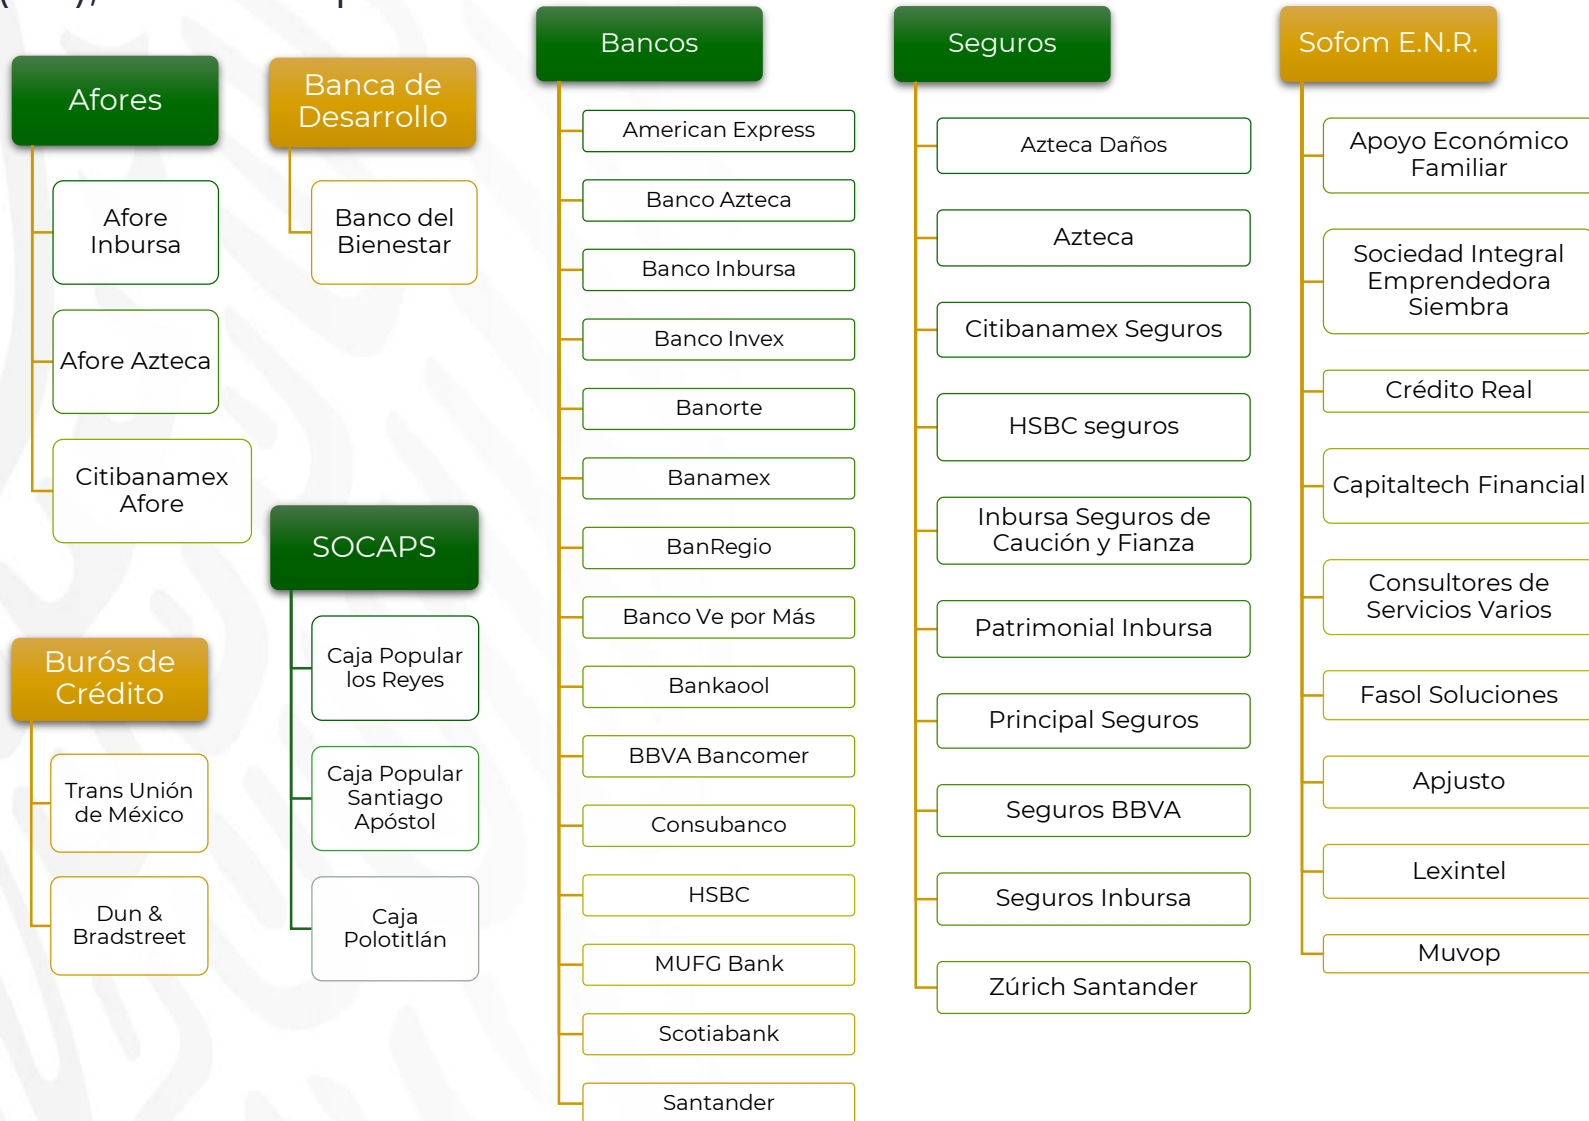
Afores

Afore Inbursa

Afore Azteca

Citibanamex Afore

Banca de Desarrollo

Banco del Bienestar

SOCAPS

Caja Popular los Reyes

Caja Popular Santiago Apóstol

Caja Polotitlán

Burós de Crédito

Trans Unión de México

Dun & Bradstreet

Bancos

American Express

Banco Azteca

Banco Inbursa

Banco Invex

Banorte

Banamex

BanRegio

Banco Ve por Más

Bankaool

BBVA Bancomer

Consubanco

HSBC

MUFG Bank

Scotiabank

Santander

Seguros

Azteca Daños

Azteca

Citibanamex Seguros

HSBC seguros

Inbursa Seguros de Caución y Fianza

Patrimonial Inbursa

Principal Seguros

Seguros BBVA

Seguros Inbursa

Zúrich Santander

Sofom E.N.R.

Apoyo Económico Familiar

Sociedad Integral Emprendedora Siembra

Crédito Real

Capitaltech Financial

Consultores de Servicios Varios

Fasol Soluciones

Apjusto

Lexintel

Muvop